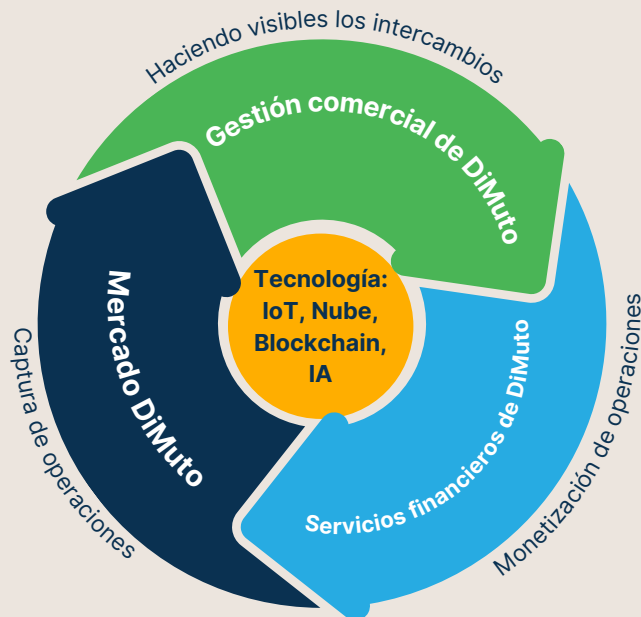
Haciendo visibles los intercambios

Gestión comercial de DiMuto

Mercado DiMuto

Tecnología: IoT, Nube, Blockchain, IA

Servicios financieros de DiMuto

Captura de operaciones

Monetización de operaciones